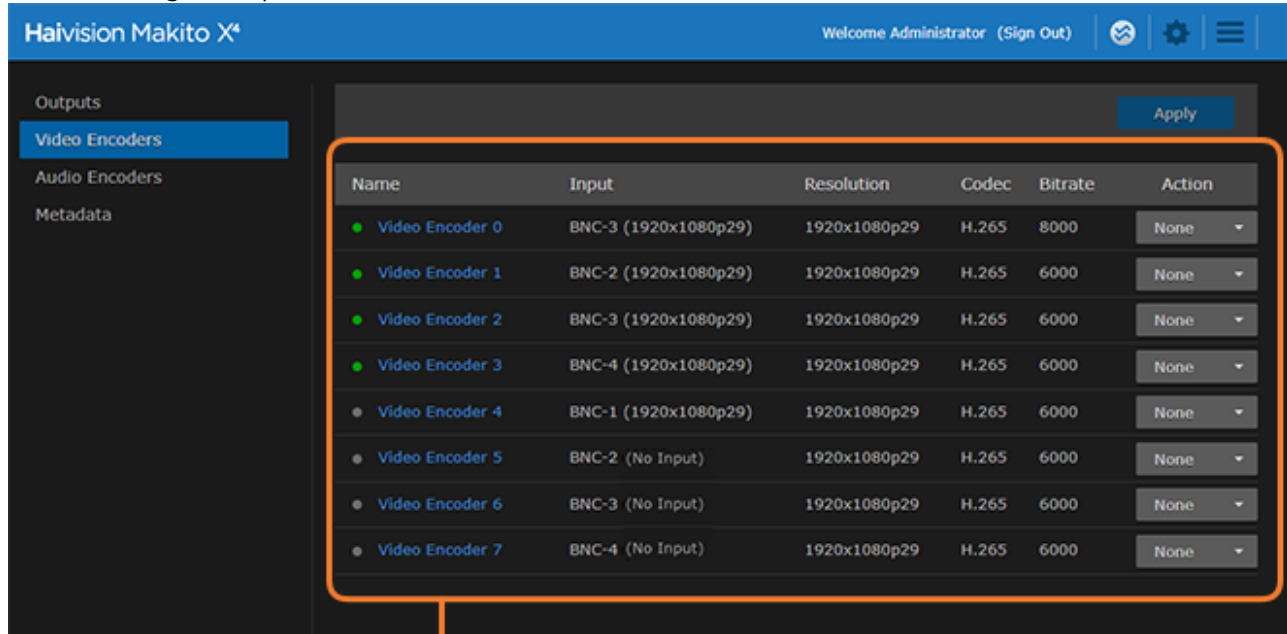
Haivision Makito X⁴

Welcome Administrator (Sign Out)

Outputs
Video Encoders
Audio Encoders
Metadata

Apply

| Name | Input | Resolution | Codec | Bitrate | Action |
|---|---|---|---|---|---|
| Video Encoder 0 | BNC-3 (1920x1080p29) | 1920x1080p29 | H.265 | 8000 | None |
| Video Encoder 1 | BNC-2 (1920x1080p29) | 1920x1080p29 | H.265 | 6000 | None |
| Video Encoder 2 | BNC-3 (1920x1080p29) | 1920x1080p29 | H.265 | 6000 | None |
| Video Encoder 3 | BNC-4 (1920x1080p29) | 1920x1080p29 | H.265 | 6000 | None |
| Video Encoder 4 | BNC-1 (1920x1080p29) | 1920x1080p29 | H.265 | 6000 | None |
| Video Encoder 5 | BNC-2 (No Input) | 1920x1080p29 | H.265 | 6000 | None |
| Video Encoder 6 | BNC-3 (No Input) | 1920x1080p29 | H.265 | 6000 | None |
| Video Encoder 7 | BNC-4 (No Input) | 1920x1080p29 | H.265 | 6000 | None |